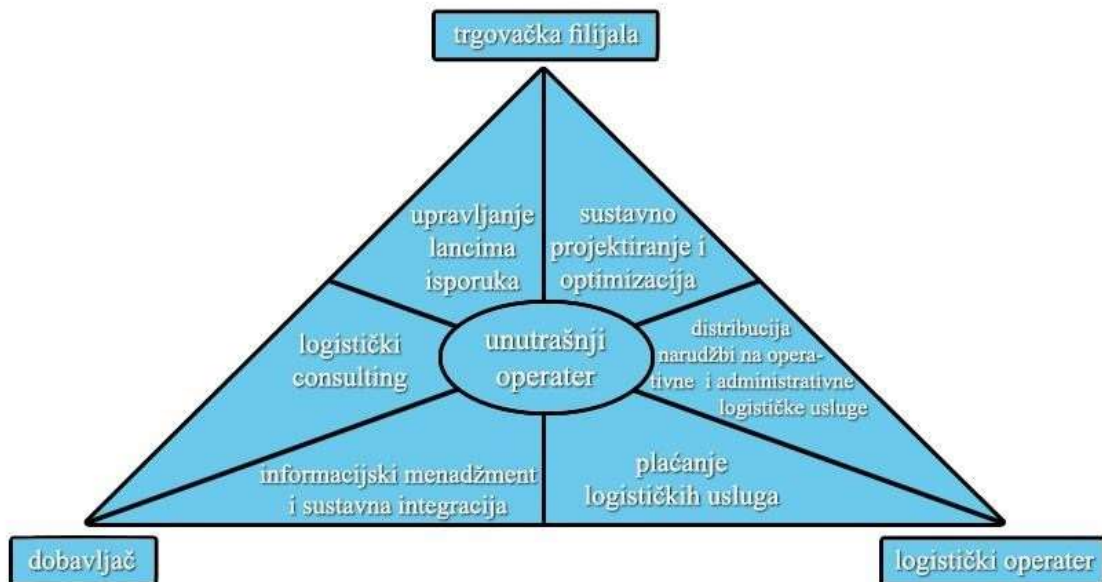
trgovačka filijala

upravljanje lancima isporuka

sustavno projektiranje i optimizacija

logistički consulting

unutrašnji operater

distribucija narudžbi na operativne i administrativne logističke usluge

informacijski menadžment i sustavna integracija

plaćanje logističkih usluga

dobavljač

logistički operater